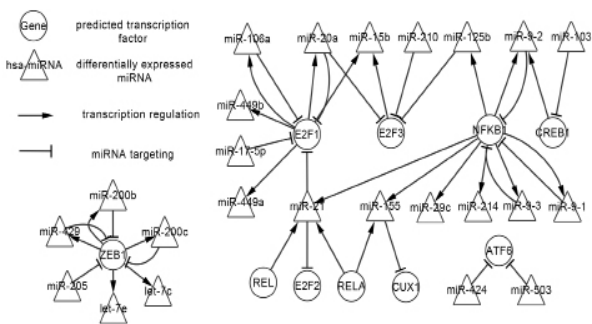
Gene
predicted transcription factor

hsa-miRNA
differentially expressed miRNA

transcription regulation

miRNA targeting

miR-106a
miR-20a
miR-15b
miR-210
miR-125b
miR-9-2
miR-103
miR-449b
E2F1
E2F3
NFKB1
CREB1
miR-17-5p
miR-449a
miR-21
miR-155
miR-29c
miR-214
miR-9-3
miR-9-1
miR-200b
miR-429
miR-200c
ZEB1
miR-205
let-7c
let-7e
REL
E2F2
RELA
CUX1
ATF6
miR-424
miR-503